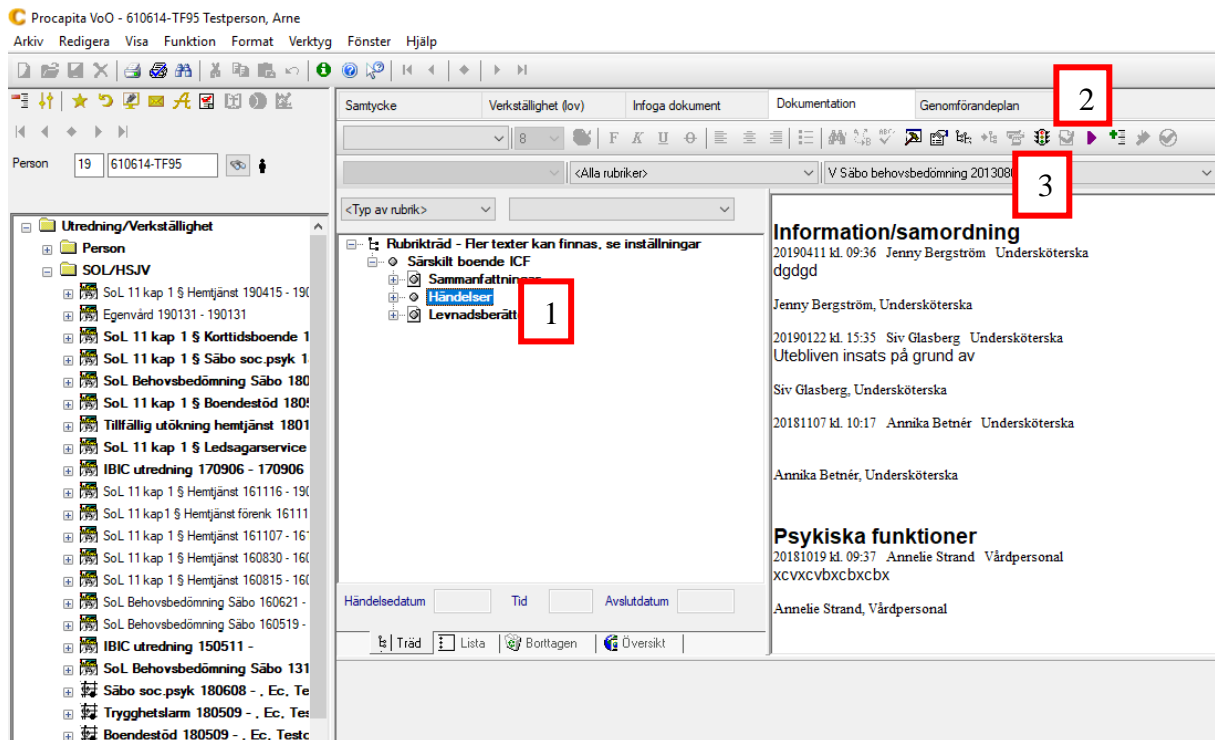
Procapita VoO - 610614-TF95 Testperson, Arne
Arkiv Redigera Visa Funktion Format Verktyg Fönster Hjälp

Person 19 610614-TF95

Utredning/Verkställighet
Person
SOL/HSJV
SoL 11 kap 1 § Hemtjänst 190415 - 190
Egenvård 190131 - 190131
SoL 11 kap 1 § Korttidsboende 1
SoL 11 kap 1 § Säbo soc.psyk 1
SoL Behovsbedömning Säbo 180
SoL 11 kap 1 § Boendestöd 180
Tillfällig utökning hemtjänst 1801
SoL 11 kap 1 § Ledsagarservice
IBIC utredning 170906 - 170906
SoL 11 kap 1 § Hemtjänst 161116 - 190
SoL 11 kap1 § Hemtjänst förenk 16111
SoL 11 kap 1 § Hemtjänst 161107 - 16
SoL 11 kap 1 § Hemtjänst 160830 - 160
SoL 11 kap 1 § Hemtjänst 160815 - 160
SoL Behovsbedömning Säbo 160621 -
SoL Behovsbedömning Säbo 160519 -
IBIC utredning 150511 -
SoL Behovsbedömning Säbo 131
Säbo soc.psyk 180608 - . Ec. Te
Trygghetslarm 180509 - . Ec. Tes
Boendestöd 180509 - . Ec. Testc

Samtycke | Verkställighet (lov) | Infoga dokument | Dokumentation | Genomförandeplan

2

8 F K U

<Alla rubriker>
V Säbo behovsbedömning 201308

3

<Typ av rubrik>

Rubrikträd - Fler texter kan finnas, se inställningar
Särskilt boende ICF
Sammanfattningar
Händelser
Levnadsberätt

1

Händelsedatum Tid Avslutdatum

Träd | Lista | Borttagen | Översikt

Information/samordning
20190411 kl. 09:36 Jenny Bergström Undersköterska
dgdgd

Jenny Bergström, Undersköterska

20190122 kl. 15:35 Siv Glasberg Undersköterska
Utebliven insats på grund av

Siv Glasberg, Undersköterska

20181107 kl. 10:17 Annika Betnér Undersköterska

Annika Betnér, Undersköterska

Psykiska funktioner
20181019 kl. 09:37 Annelie Strand Vårdpersonal
xcvxcvbxcbxcbx

Annelie Strand, Vårdpersonal